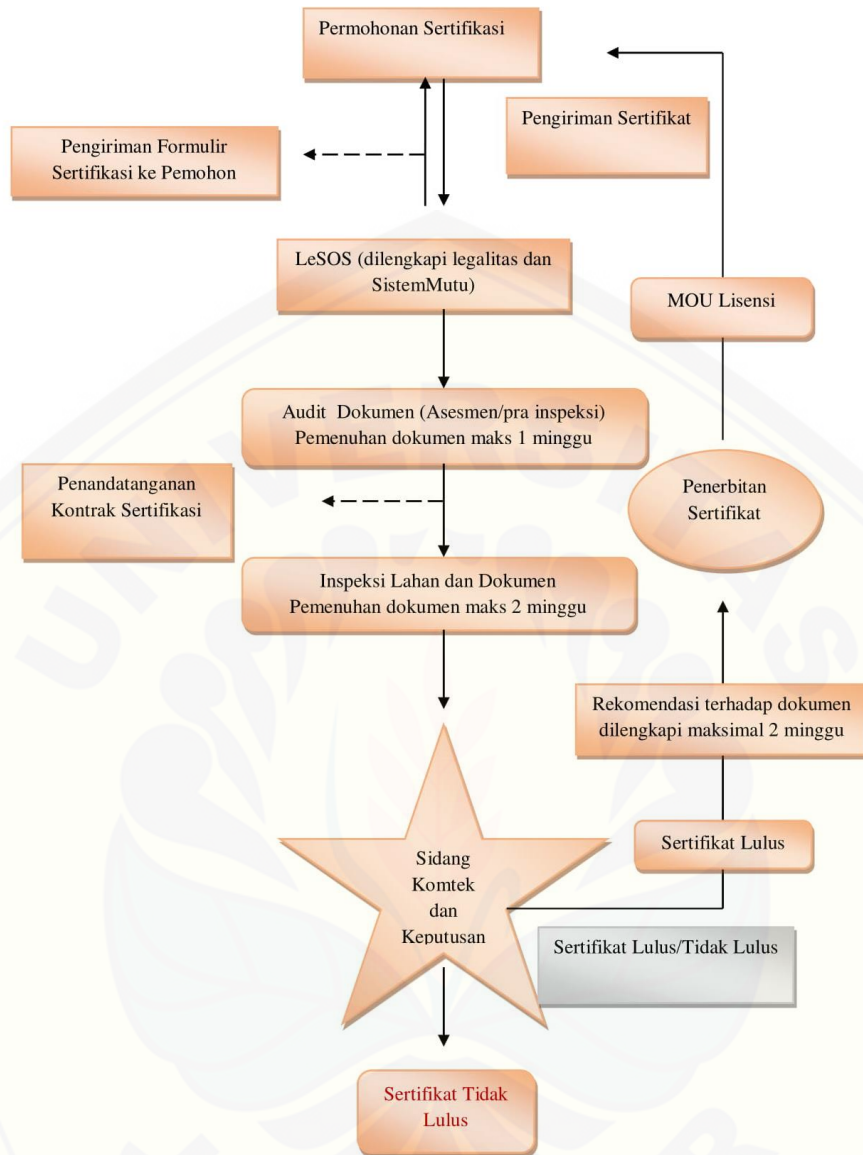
Permohonan Sertifikasi

Pengiriman Sertifikat

Pengiriman Formulir Sertifikasi ke Pemohon

LeSOS (dilengkapi legalitas dan SistemMutu)

MOU Lisensi

Audit Dokumen (Asesmen/pra inspeksi) Pemenuhan dokumen maks 1 minggu

Penandatanganan Kontrak Sertifikasi

Penerbitan Sertifikat

Inspeksi Lahan dan Dokumen Pemenuhan dokumen maks 2 minggu

Rekomendasi terhadap dokumen dilengkapi maksimal 2 minggu

Sidang Komtek dan Keputusan

Sertifikat Lulus

Sertifikat Lulus/Tidak Lulus

Sertifikat Tidak Lulus